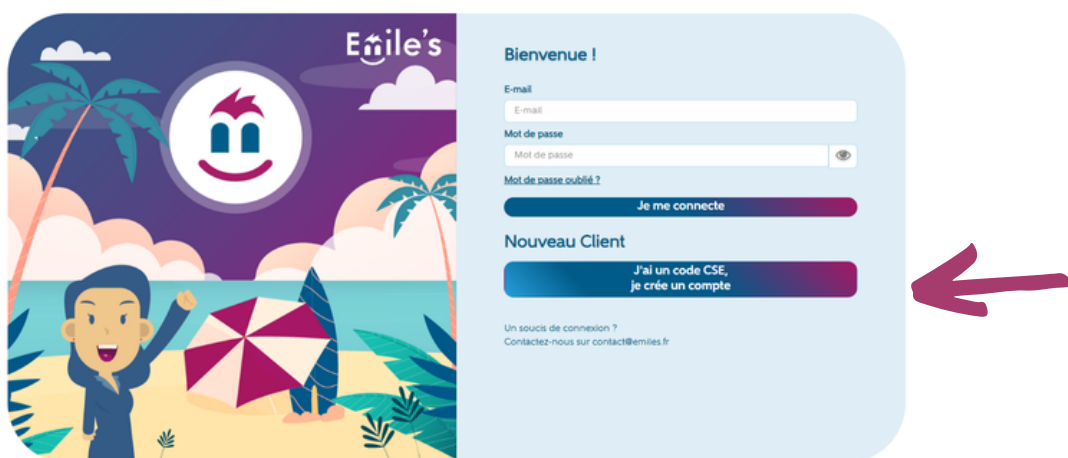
Emile's

Bienvenue !

E-mail

E-mail

Mot de passe

Mot de passe

Mot de passe oublié ?

Je me connecte

Nouveau Client

J'ai un code CSE, je crée un compte

Un soucis de connexion ?
Contactez-nous sur contact@emiles.fr